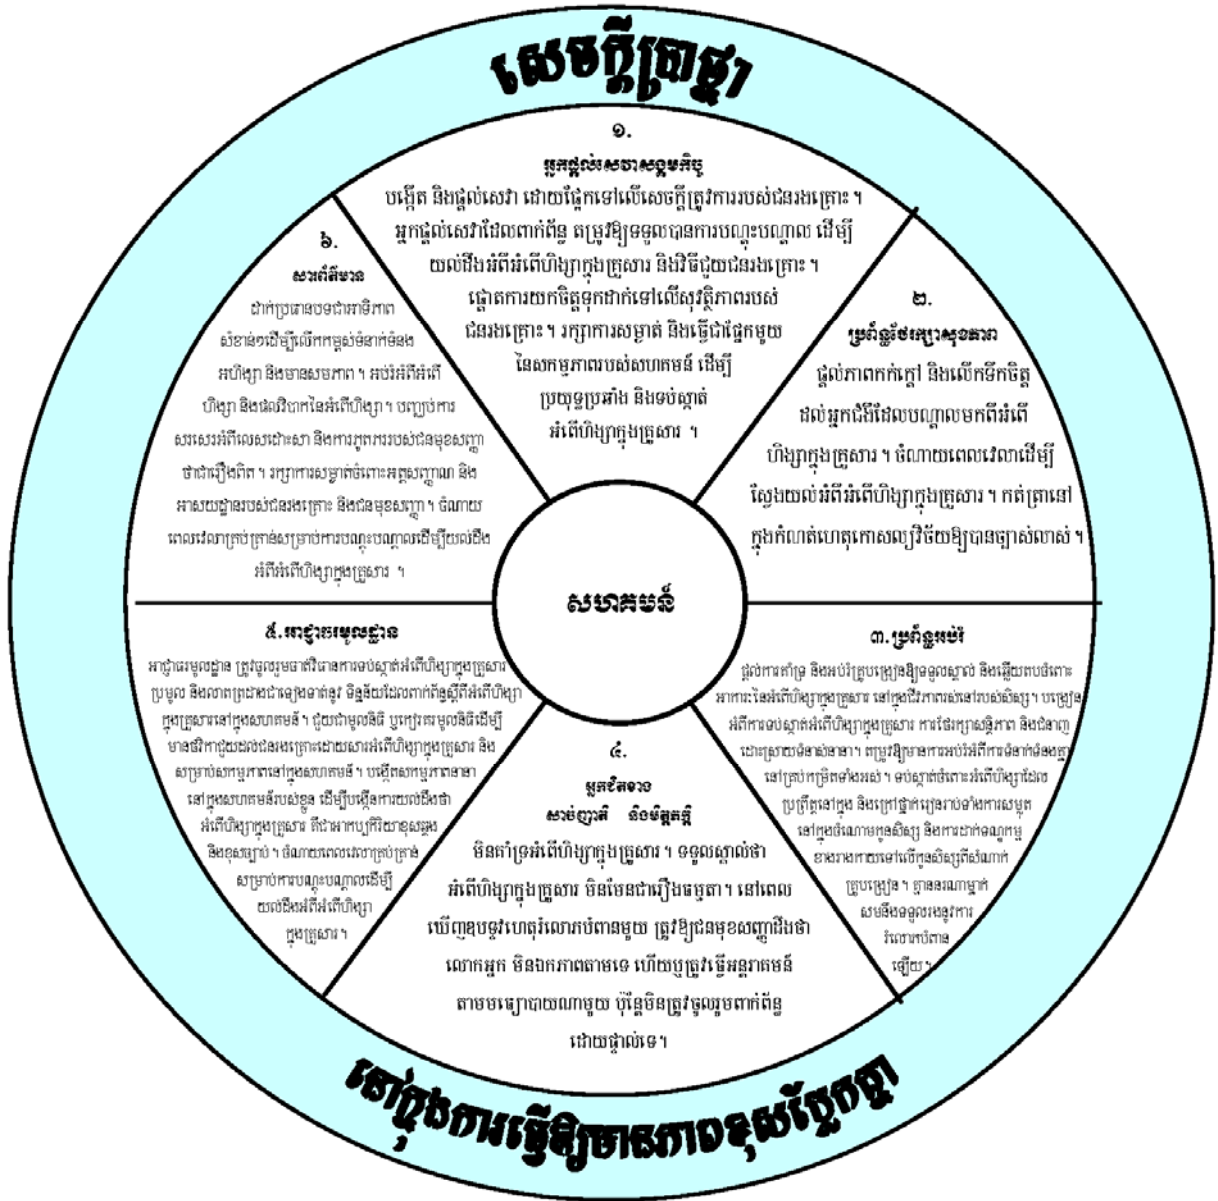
សេចក្តីប្រាថ្នា

១.
អ្នកផ្តល់សេវាសង្គមកិច្ច
បង្កើត និងផ្តល់សេវា ដោយផ្អែកទៅលើសេចក្តីត្រូវការរបស់ជនរងគ្រោះ ។ អ្នកផ្តល់សេវាដែលពាក់ព័ន្ធ តម្រូវឱ្យទទួលបានការបណ្តុះបណ្តាល ដើម្បីយល់ដឹងអំពីអំពើហិង្សាក្នុងគ្រួសារ និងវិធីជួយជនរងគ្រោះ ។ ផ្តោតការយកចិត្តទុកដាក់ទៅលើសុវត្ថិភាពរបស់ជនរងគ្រោះ ។ រក្សាការសម្ងាត់ និងធ្វើជាផ្នែកមួយនៃសកម្មភាពរបស់សហគមន៍ ដើម្បីប្រយុទ្ធប្រឆាំង និងទប់ស្កាត់អំពើហិង្សាក្នុងគ្រួសារ ។

២.
ប្រព័ន្ធថែទាំសុខភាព
ផ្តល់ភាពកក់ក្តៅ និងលើកទឹកចិត្តដល់អ្នកជំងឺដែលបណ្តាលមកពីអំពើហិង្សាក្នុងគ្រួសារ ។ ចំណាយពេលវេលាដើម្បីស្វែងយល់អំពីអំពើហិង្សាក្នុងគ្រួសារ ។ កត់ត្រានៅក្នុងកំណត់ហេតុកោសល្យវិច័យឱ្យបានច្បាស់លាស់ ។

៣.ប្រព័ន្ធអប់រំ
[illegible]

៤.
អ្នកដឹកនាំ
សាសនា និងមន្ត្រីនគរបាល
មិនគាំទ្រអំពើហិង្សាក្នុងគ្រួសារ ។ ទទួលស្គាល់ថា អំពើហិង្សាក្នុងគ្រួសារ មិនមែនជារឿងធម្មតា ។ នៅពេលឃើញឧបទ្ទវហេតុរំលោភបំពានមួយ ត្រូវឱ្យជនមុខសញ្ញាដឹងថា លោកអ្នក មិនចុះសម្រុងនឹងអំពើនេះទេ ហើយគួរតែធ្វើអន្តរាគមន៍តាមមធ្យោបាយណាមួយ ប៉ុន្តែមិនត្រូវចូលរួមពាក់ព័ន្ធដោយផ្ទាល់ទេ ។

៥.អាជ្ញាធរមូលដ្ឋាន
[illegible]

៦.
សារព័ត៌មាន
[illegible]

សហគមន៍

នៅក្នុងការធ្វើឱ្យមានភាពខុសប្លែកគ្នា